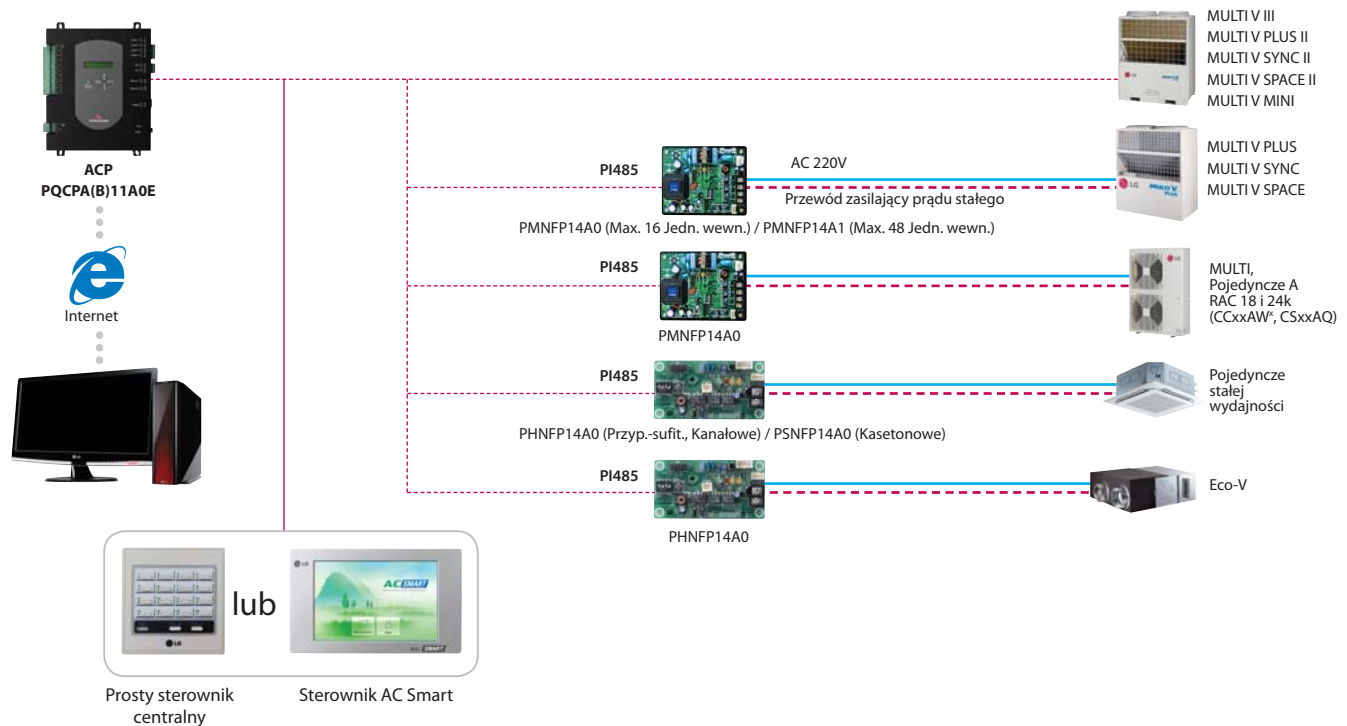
ACP
PQCPA(B)11A0E

Internet

MULTI V III
MULTI V PLUS II
MULTI V SYNC II
MULTI V SPACE II
MULTI V MINI

PI485
AC 220V
Przewód zasilający prądu stałego
PMNFP14A0 (Max. 16 Jedn. wewn.) / PMNFP14A1 (Max. 48 Jedn. wewn.)

MULTI V PLUS
MULTI V SYNC
MULTI V SPACE

PI485
PMNFP14A0

MULTI,
Pojedyncze A
RAC 18 i 24k
(CCxxAW*, CSxxAQ)

PI485
PHNFP14A0 (Przyp.-sufit., Kanałowe) / PSNFP14A0 (Kasetonowe)

Pojedyncze
stałej
wydajności

PI485
PHNFP14A0

Eco-V

lub

Prosty sterownik centralny

Sterownik AC Smart